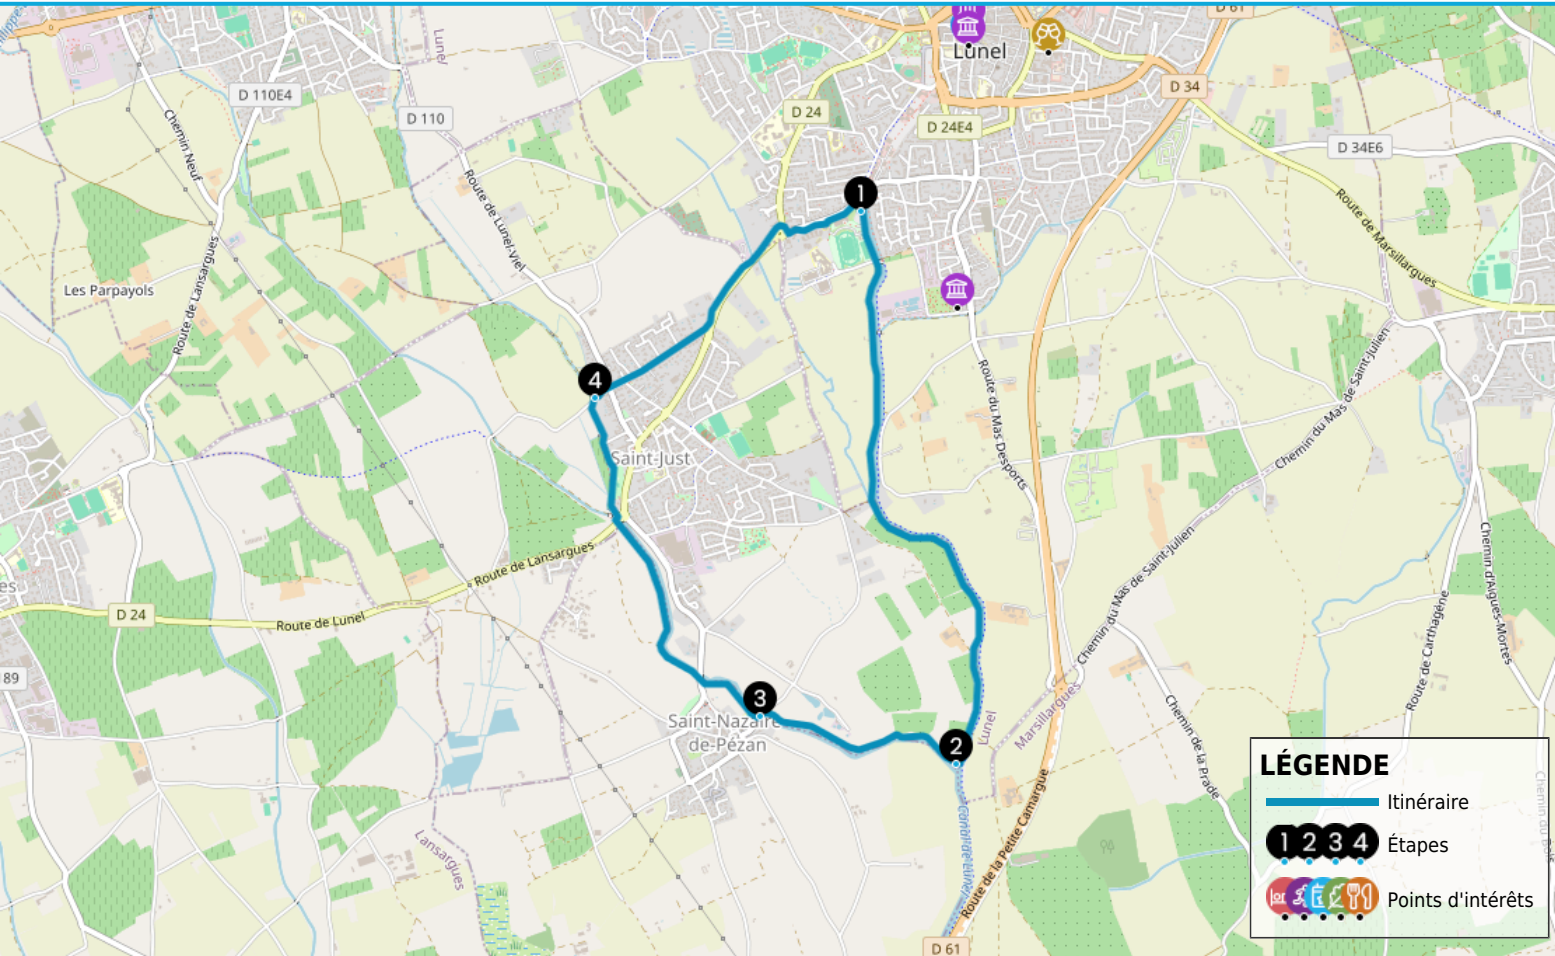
D 61
Lunel
D 110E4
D 110
Lunel
D 24
D 24E4
D 34
D 34E6
Chemin Neuf
Route de Lunel-Viel
Route de Marsillargues
Les Parpayols
Route de Lansargues
1
4
Route du Mas Desports
Chemin du Mas de Saint-Julien
Saint-Just
Route de Lansargues
D 24
Route de Lunel
Chemin du Mas de Saint-Julien
Chemin d'Aigues-Mortes
Route de Carthagène
89
3
Saint-Nazaire-de-Pézan
2
Lunel
Marsillargues
Chemin de la Prade
Lansargues
Route de la Petite Camargue
Canal de Lunel
D 61

LÉGENDE
Itinéraire
1 2 3 4 Étapes
Points d'intérêts